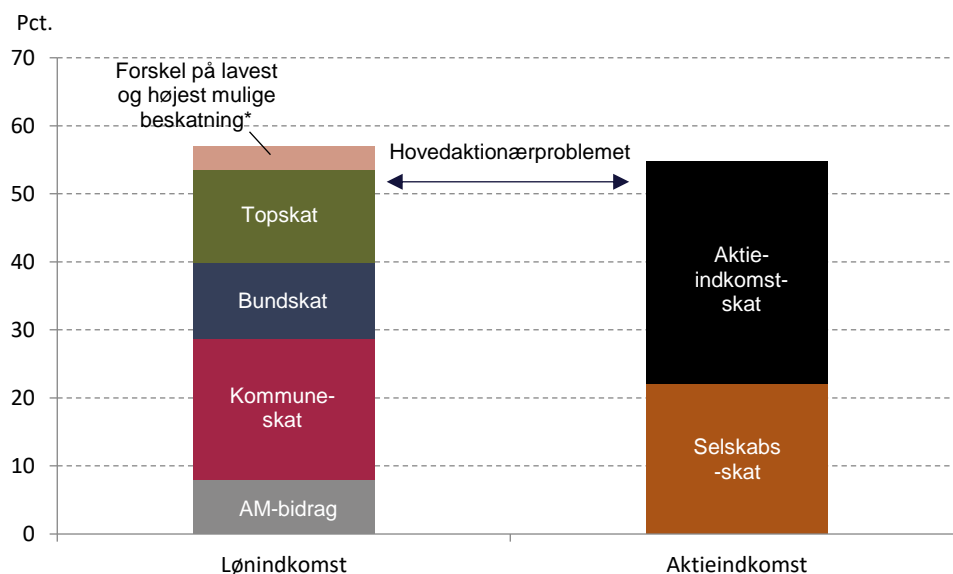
Pct.

70
60
50
40
30
20
10
0

Forskel på lavest og højest mulige beskatning*

Hovedaktionærproblemet

Topskat

Bundskat

Kommune-skat

AM-bidrag

Aktie-indkomst-skat

Selskabs-skat

Lønindkomst

Aktieindkomst